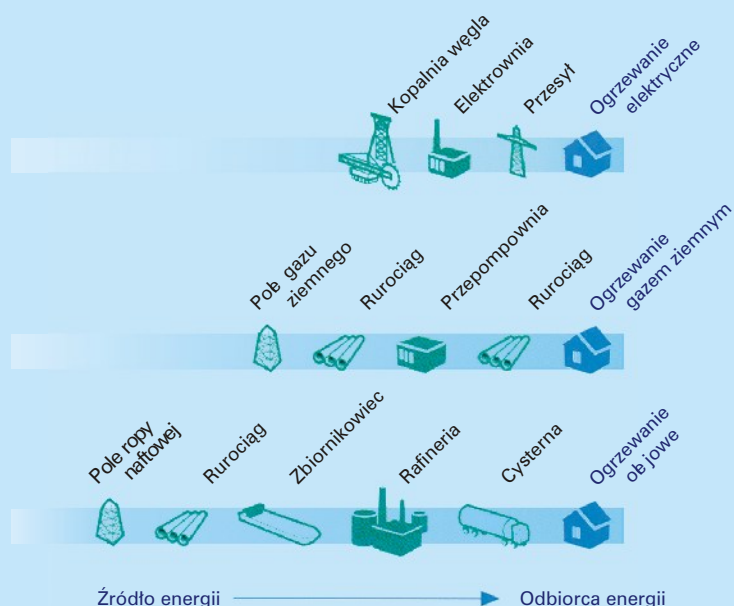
Kopalnia węgla
Elektrownia
Przesył
Ogrzewanie elektryczne

Pole gazu ziemnego
Rurociąg
Przepompownia
Rurociąg
Ogrzewanie gazem ziemnym

Pole ropy naftowej
Rurociąg
Zbiornikowiec
Rafineria
Cysterna
Ogrzewanie olejowe

Źródło energii
Odbiorca energii